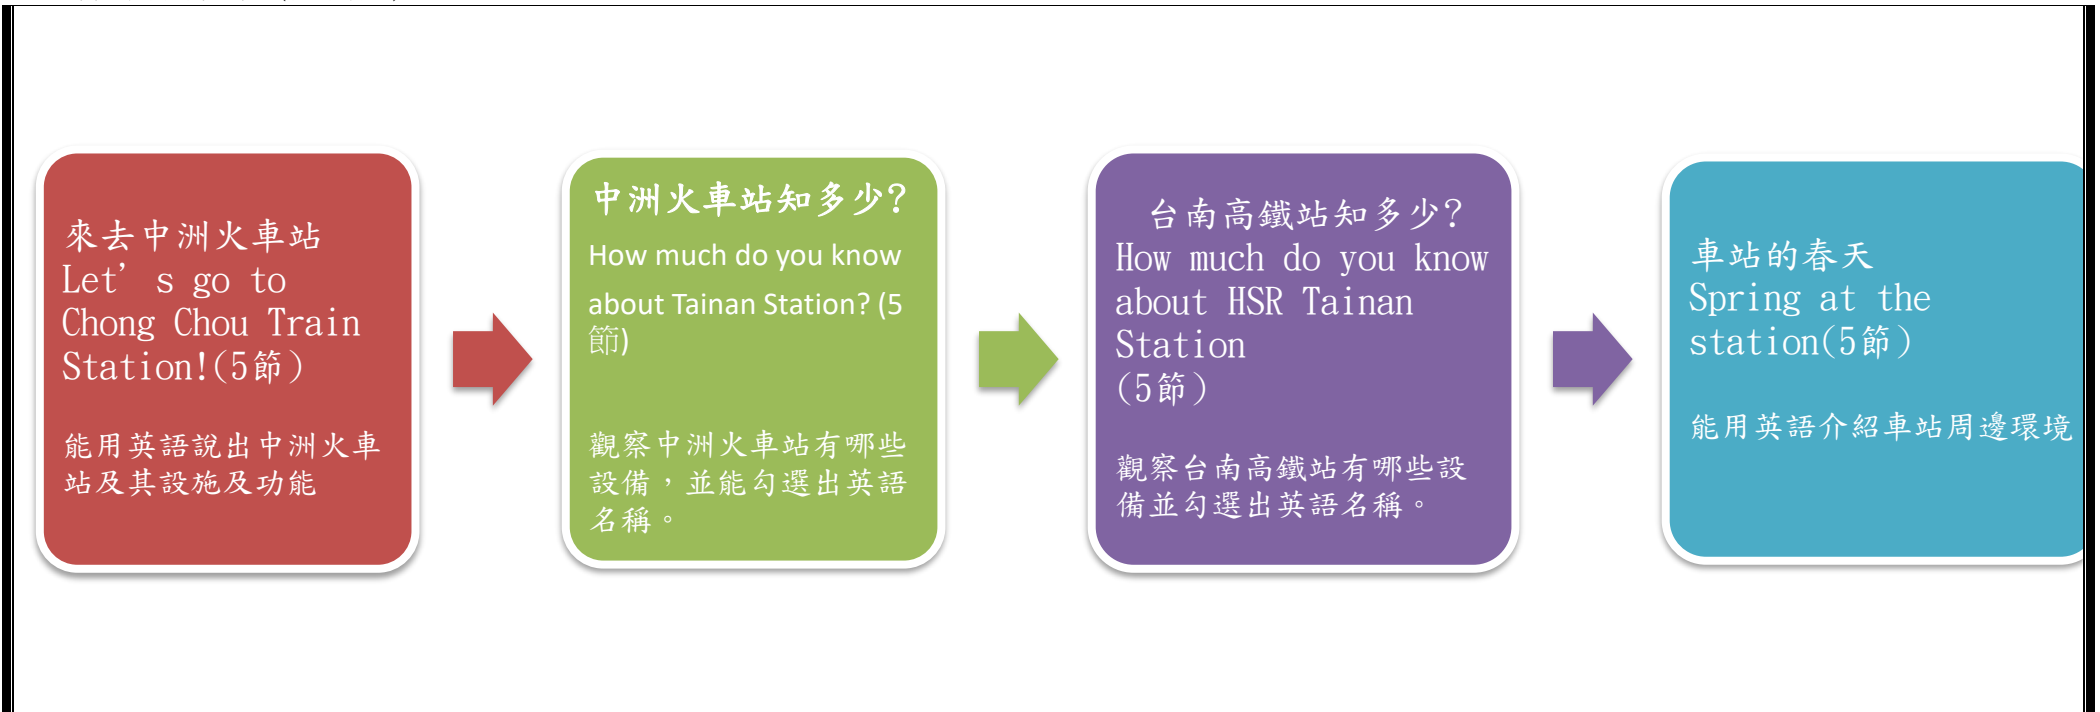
來去中洲火車站
Let’ s go to Chong Chou Train Station!(5節)

能用英語說出中洲火車站及其設施及功能

中洲火車站知多少?
How much do you know about Tainan Station? (5節)

觀察中洲火車站有哪些設備，並能勾選出英語名稱。

台南高鐵站知多少?
How much do you know about HSR Tainan Station
(5節)

觀察台南高鐵站有哪些設備並勾選出英語名稱。

車站的春天
Spring at the station(5節)

能用英語介紹車站周邊環境